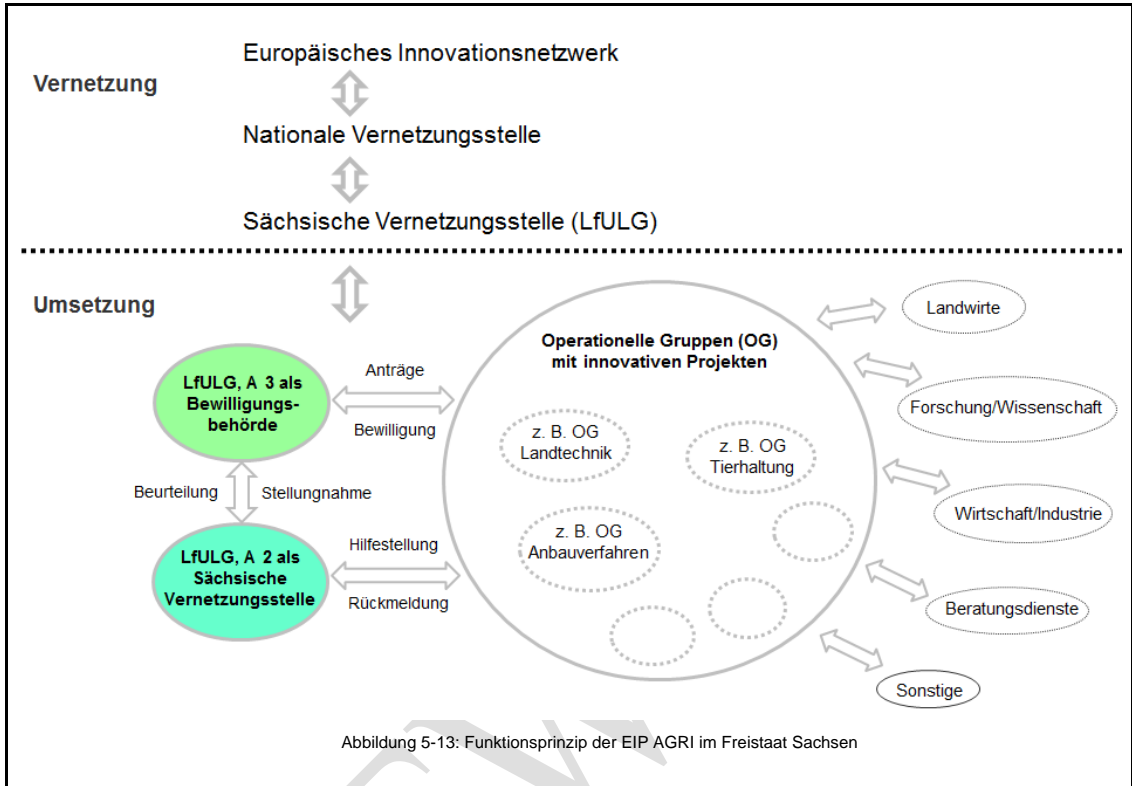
Vernetzung

Europäisches Innovationsnetzwerk

Nationale Vernetzungsstelle

Sächsische Vernetzungsstelle (LfULG)

Umsetzung

LfULG, A 3 als Bewilligungsbehörde

Anträge

Bewilligung

Beurteilung

Stellungnahme

LfULG, A 2 als Sächsische Vernetzungsstelle

Hilfestellung

Rückmeldung

Operationelle Gruppen (OG) mit innovativen Projekten

z. B. OG Landtechnik

z. B. OG Tierhaltung

z. B. OG Anbauverfahren

Landwirte

Forschung/Wissenschaft

Wirtschaft/Industrie

Beratungsdienste

Sonstige

Abbildung 5-13: Funktionsprinzip der EIP AGRI im Freistaat Sachsen